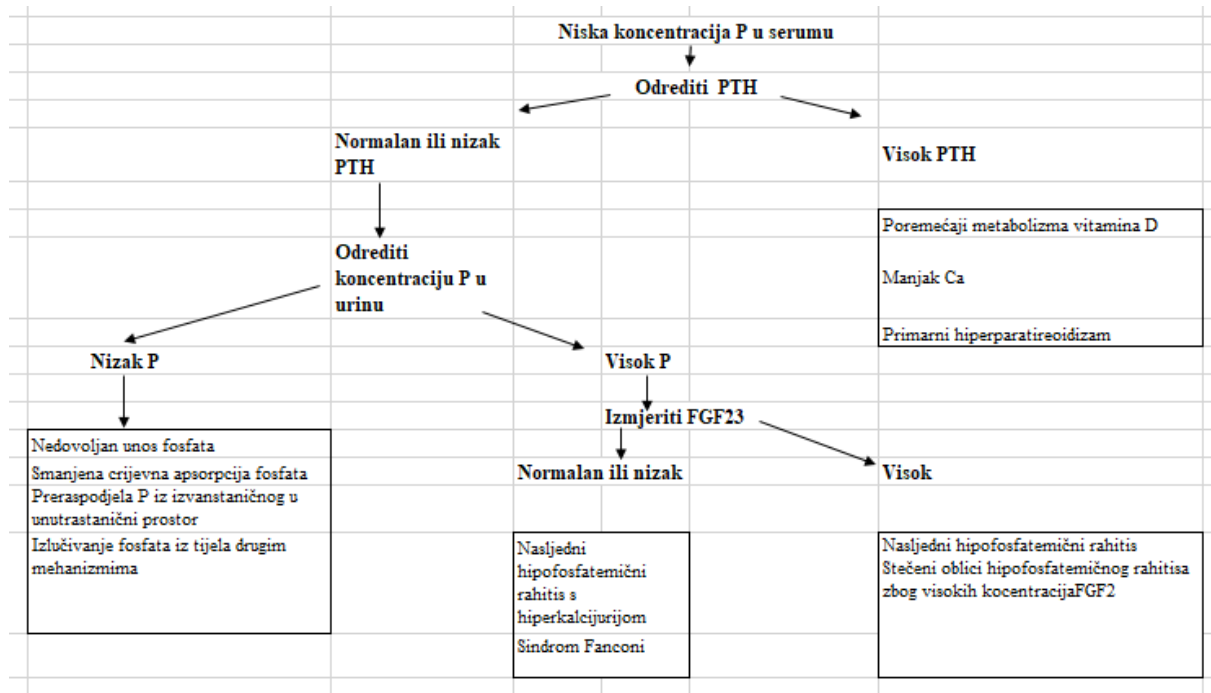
Niska koncentracija P u serumu

Odrediti PTH

Normalan ili nizak PTH

Visok PTH

Poremećaji metabolizma vitamina D

Manjak Ca

Primarni hiperparatireoidizam

Odrediti koncentraciju P u urinu

Nizak P

Visok P

Izmjeriti FGF23

Nedovoljan unos fosfata

Smanjena crijevna apsorpcija fosfata

Preraspodjela P iz izvanstaničnog u unutrastanični prostor

Izlučivanje fosfata iz tijela drugim mehanizmima

Normalan ili nizak

Visok

Nasljedni hipofosfatemični rahitis s hiperkalcijurijom

Sindrom Fanconi

Nasljedni hipofosfatemični rahitis
Stečeni oblici hipofosfatemičnog rahitisa zbog visokih koncentracijaFGF2